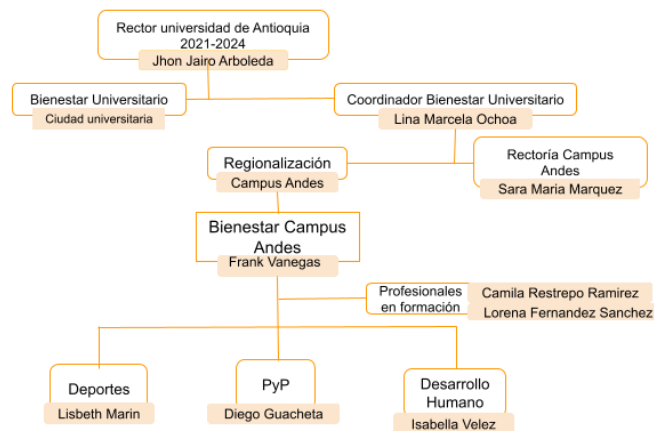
Rector universidad de Antioquia 2021-2024
Jhon Jairo Arboleda

Bienestar Universitario
Ciudad universitaria

Coordinador Bienestar Universitario
Lina Marcela Ochoa

Regionalización
Campus Andes

Rectoría Campus Andes
Sara Maria Marquez

Bienestar Campus Andes
Frank Vanegas

Profesionales en formación
Camila Restrepo Ramirez
Lorena Fernandez Sanchez

Deportes
Lisbeth Marin

PyP
Diego Guacheta

Desarrollo Humano
Isabella Velez